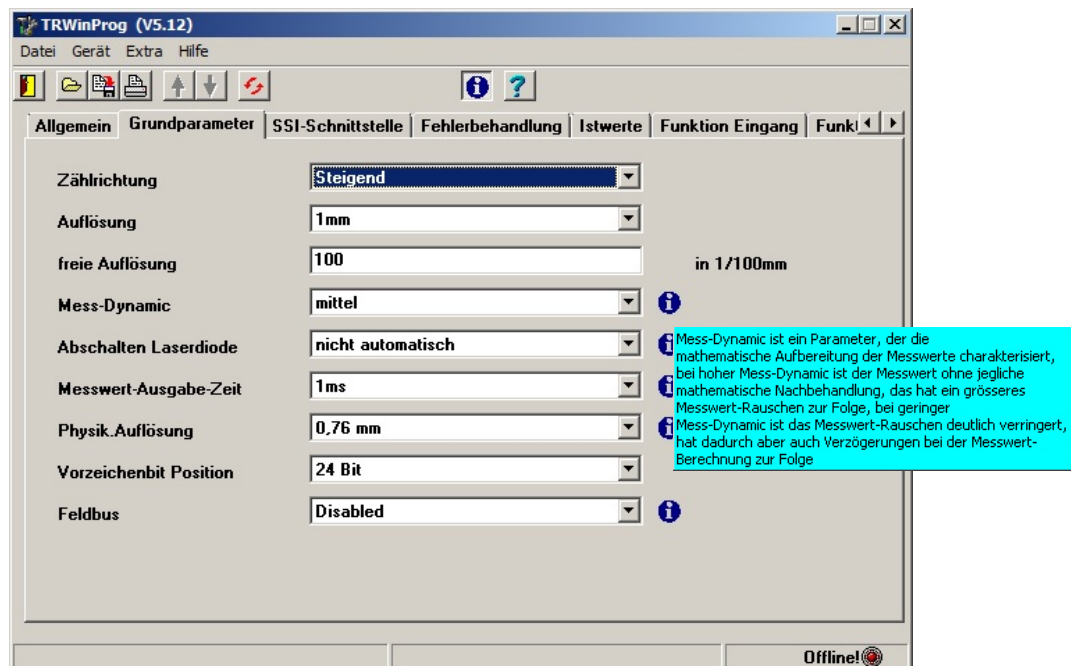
TRWinProg (V5.12)

Datei Gerät Extra Hilfe

Allgemein | Grundparameter | SSI-Schnittstelle | Fehlerbehandlung | Istwerte | Funktion Eingang | Funk

Zählrichtung Steigend

Auflösung 1mm

freie Auflösung 100 in 1/100mm

Mess-Dynamic mittel

Abschalten Laserdiode nicht automatisch

Messwert-Ausgabe-Zeit 1ms

Physik.Auflösung 0,76 mm

Vorzeichenbit Position 24 Bit

Feldbus Disabled

Mess-Dynamic ist ein Parameter, der die mathematische Aufbereitung der Messwerte charakterisiert, bei hoher Mess-Dynamic ist der Messwert ohne jegliche mathematische Nachbehandlung, das hat ein grösseres Messwert-Rauschen zur Folge, bei geringer Mess-Dynamic ist das Messwert-Rauschen deutlich verringert, hat dadurch aber auch Verzögerungen bei der Messwert-Berechnung zur Folge

Offline!